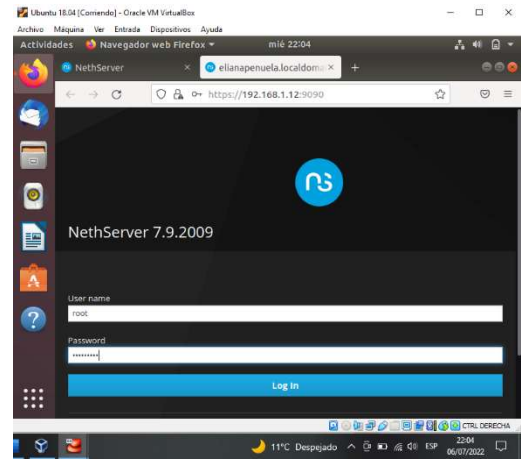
Ubuntu 18.04 [Corriendo] - Oracle VM VirtualBox

Archivo Máquina Ver Entrada Dispositivos Ayuda

Actividades Navegador web Firefox ▾ mié 22:04

NethServer

elianapenuela.localdoma

https://192.168.1.12:9090

NethServer 7.9.2009

User name

root

Password

•••••••••

Log In

CTRL DERECHA

11°C Despejado ESP 22:04 06/07/2022